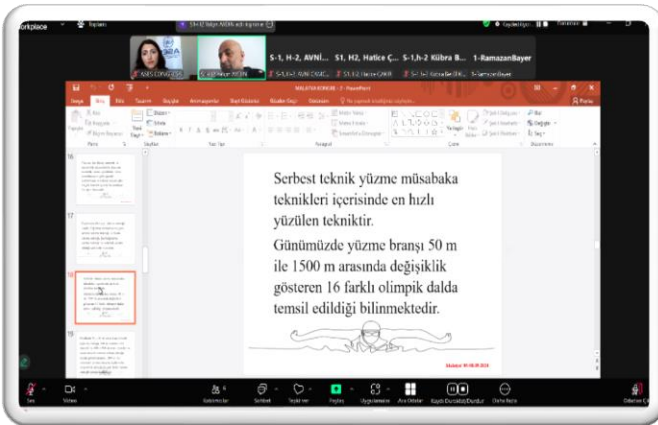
orkplace

S-1, H-2, AVNİ... S1, H2, Hatice Ç... S-1,h-2 Kübra B... 1-RamazanBayer

Serbest teknik yüzme müsabaka teknikleri içerisinde en hızlı yüzülen tekniktir.

Günümüzde yüzme branşı 50 m ile 1500 m arasında değişiklik gösteren 16 farklı olimpik dalda temsil edildiği bilinmektedir.

16

17

18

19

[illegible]